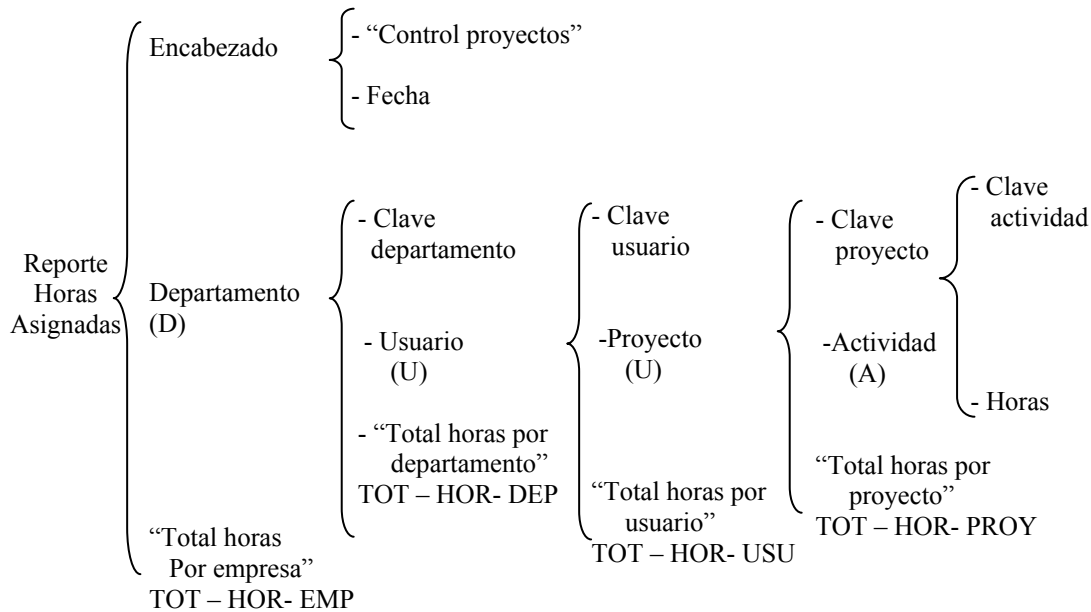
Reporte Horas Asignadas

Encabezado
- "Control proyectos"
- Fecha

Departamento (D)
- Clave departamento
- Usuario (U)
- Clave usuario
-Proyecto (U)
- Clave proyecto
-Actividad (A)
- Clave actividad
- Horas
"Total horas por proyecto"
TOT – HOR- PROY
"Total horas por usuario"
TOT – HOR- USU
- "Total horas por departamento"
TOT – HOR- DEP

"Total horas Por empresa"
TOT – HOR- EMP